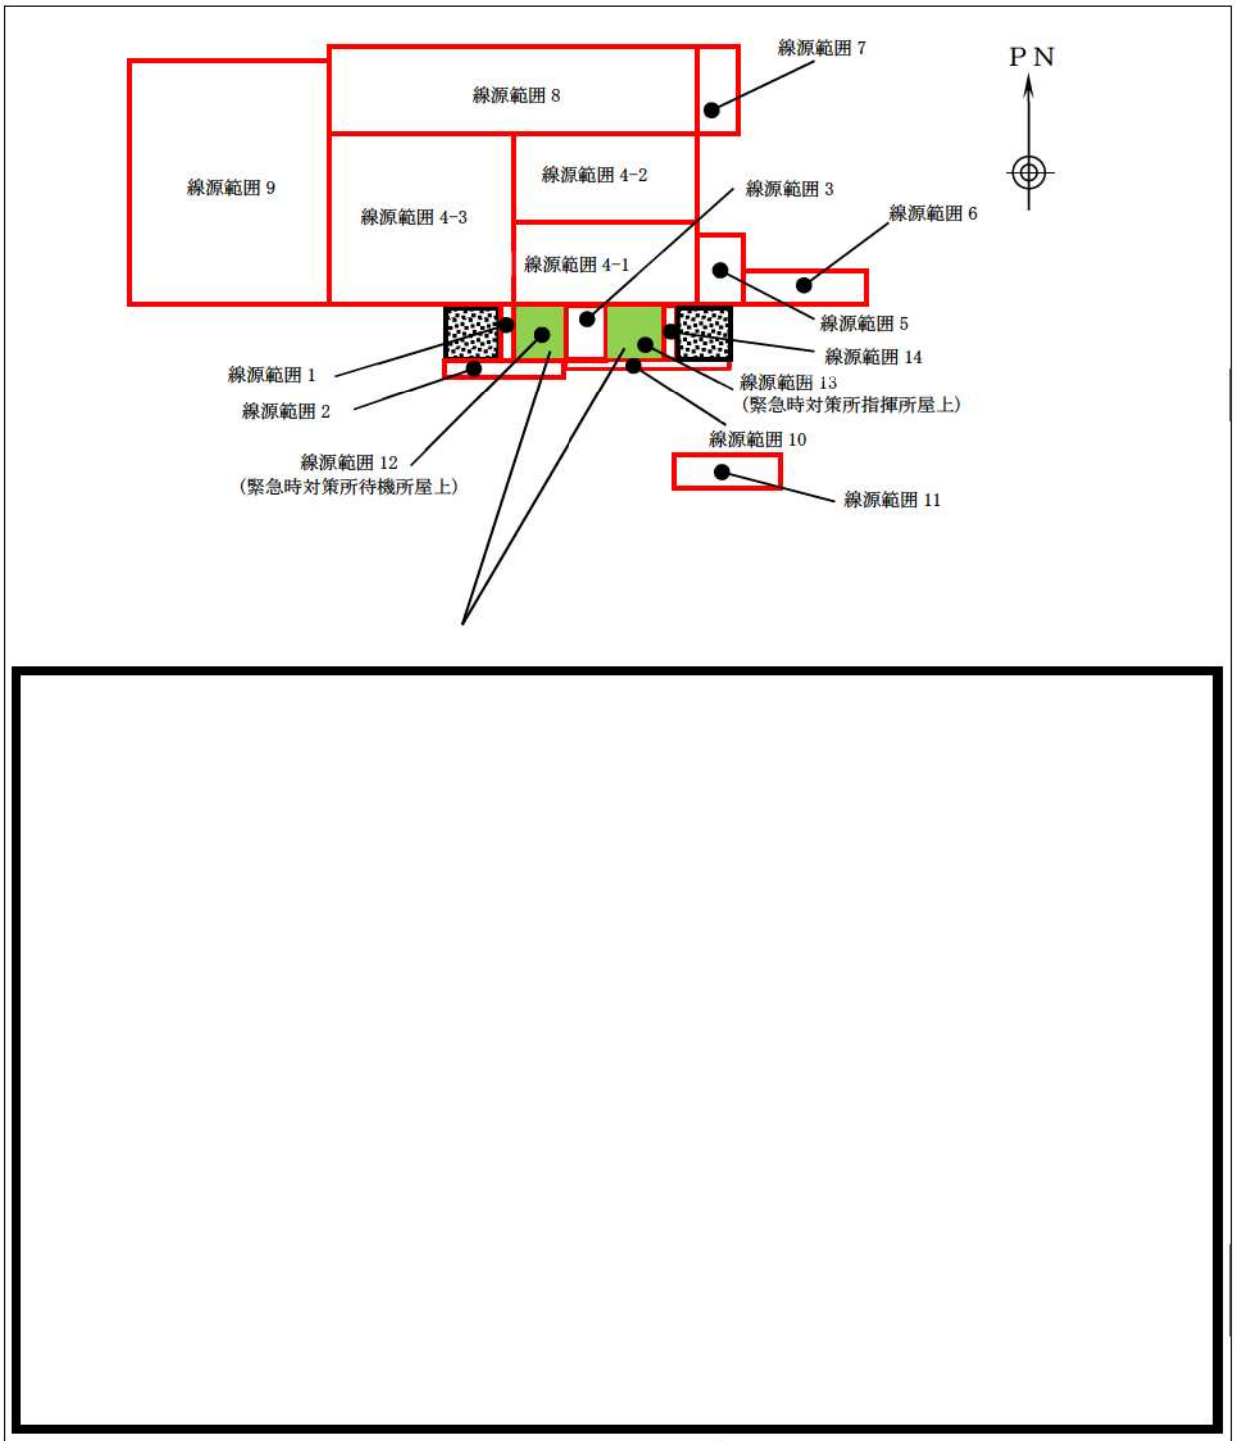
線源範囲 7

PN

線源範囲 8

線源範囲 9

線源範囲 4-2

線源範囲 3

線源範囲 4-3

線源範囲 6

線源範囲 4-1

線源範囲 5

線源範囲 14

線源範囲 1

線源範囲 13
(緊急時対策所指揮所屋上)

線源範囲 2

線源範囲 10

線源範囲 12
(緊急時対策所待機所屋上)

線源範囲 11